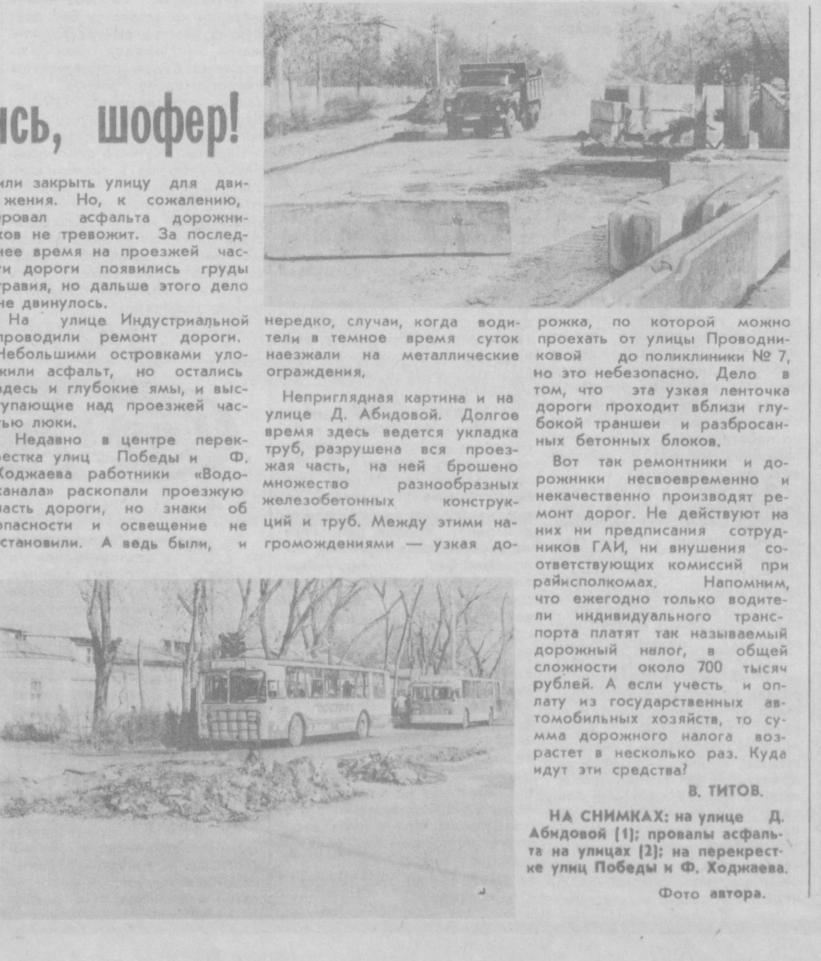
ись, шофер!

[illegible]ли закрыть улицу для движения. Но, к сожалению, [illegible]ровал асфальта дорожни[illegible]ков не тревожит. За последнее время на проезжей час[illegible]ти дороги появились груды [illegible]гравия, но дальше этого дело не двинулось.

На улице Индустриальной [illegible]проводили ремонт дороги. Небольшими островками уло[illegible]жили асфальт, но остались здесь и глубокие ямы, и выс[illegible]тупающие над проезжей частью люки.

Недавно в центре перек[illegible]рестка улиц Победы и Ф. Ходжаева работники «Водоканала» раскопали проезжую часть дороги, но знаки об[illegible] опасности и освещение не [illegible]становили. А ведь были, и нередко, случаи, когда водители в темное время суток наезжали на металлические ограждения.

Неприглядная картина и на улице Д. Абидовой. Долгое время здесь ведется укладка труб, разрушена вся проезжая часть, на ней брошено множество разнообразных железобетонных конструкций и труб. Между этими нагромождениями — узкая дорожка, по которой можно проехать от улицы Проводниковой до поликлиники № 7, но это небезопасно. Дело в том, что эта узкая ленточка дороги проходит вблизи глубокой траншеи и разбросанных бетонных блоков.

Вот так ремонтники и дорожники несвоевременно и некачественно производят ремонт дорог. Не действуют на них ни предписания сотрудников ГАИ, ни внушения соответствующих комиссий при райисполкомах. Напомним, что ежегодно только водители индивидуального транспорта платят так называемый дорожный налог, в общей сложности около 700 тысяч рублей. А если учесть и оплату из государственных автомобильных хозяйств, то сумма дорожного налога возрастет в несколько раз. Куда идут эти средства?

В. ТИТОВ.

НА СНИМКАХ: на улице Д. Абидовой (1); провалы асфальта на улицах (2); на перекрестке улиц Победы и Ф. Ходжаева.

Фото автора.